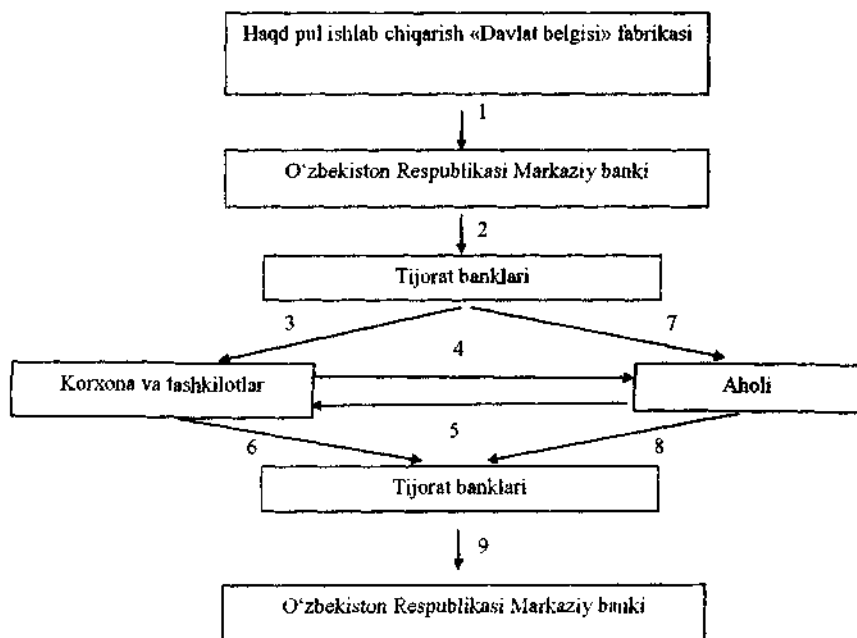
Haqd pul ishlab chiqarish «Davlat belgisi» fabrikasi

1

O‘zbekiston Respublikasi Markaziy banki

2

Tijorat banklari

3

7

4

Korxona va tashkilotlar

Aholi

5

6

8

Tijorat banklari

9

O‘zbekiston Respublikasi Markaziy banki